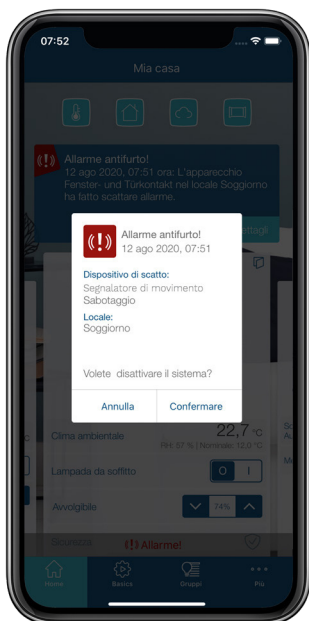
07:52

Mia casa

Allarme antifurto!
12 ago 2020, 07:51 ora: L'apparecchio Fenster- und Türkontakt nel locale Soggiorno ha fatto scattare allarme.

Allarme antifurto!
12 ago 2020, 07:51

Dispositivo di scatto:
Segnalatore di movimento
Sabotaggio

Locale:
Soggiorno

Volete disattivare il sistema?

Annulla
Confermare

Clima ambientale
22,7 °C
HH: 37 % | Nominale: 12,0 °C

Lampada da soffitto
O I

Avvolgibile
74%

Sicurezza
Allarme!

Home
Basics
Gruppi
Più